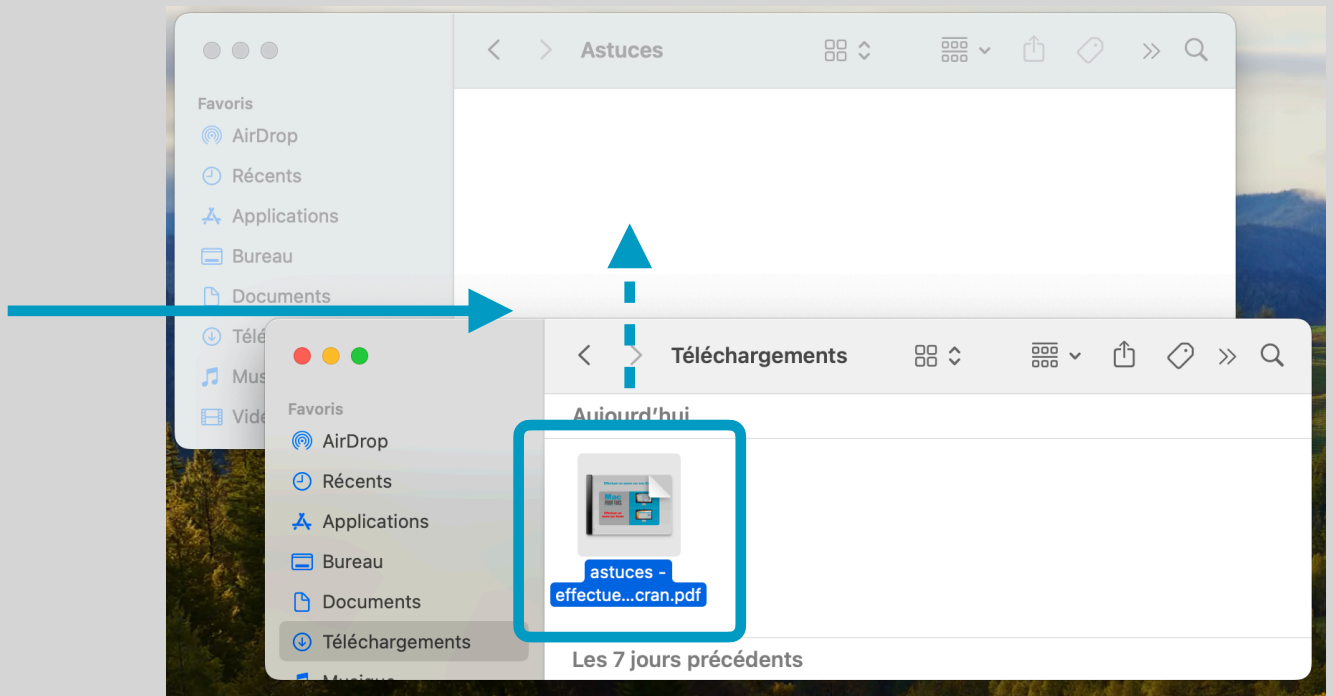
Astuces

Favoris
AirDrop
Récents
Applications
Bureau
Documents
Télé
Mus
Vidé

Téléchargements

Favoris
AirDrop
Récents
Applications
Bureau
Documents
Téléchargements
Musique

Aujourd'hui

astuces - effectue...cran.pdf

Les 7 jours précédents